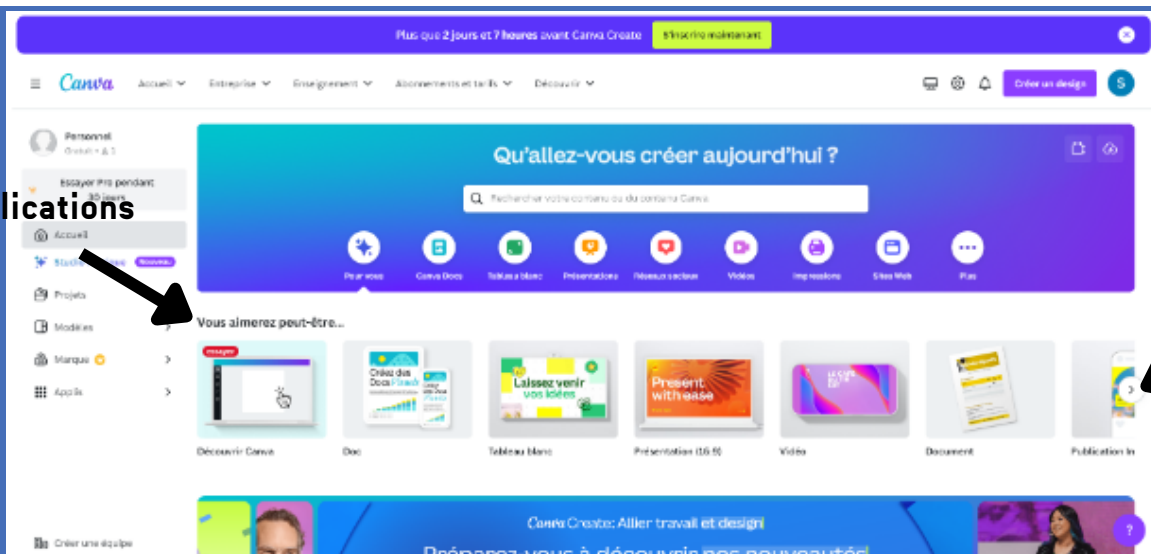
Plus que 2 jours et 7 heures avant Canva Create
S'inscrire maintenant

Canva
Accueil
Entreprise
Enseignement
Abonnements et tarifs
Découvrir
Créer un design
S

Personnel
Gratuit • 1
Essayer Pro pendant 30 jours
lications
Accueil
Studio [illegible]
Nouveau
Projets
Modèles
Marque
Applis

Qu'allez-vous créer aujourd'hui ?
Rechercher votre contenu ou du contenu Canva
Pour vous
Canva Docs
Tableau blanc
Présentations
Réseaux sociaux
Vidéos
Impressions
Sites Web
Plus

Vous aimerez peut-être...
essayer
Découvrir Canva
Créez des Docs
Doc
Laissez venir vos idées
Tableau blanc
Present with ease
Présentation (16:9)
Vidéo
Document
Publication In

Canva Create: Allier travail et design
Préparez-vous à découvrir nos nouveautés
Créer une équipe
?